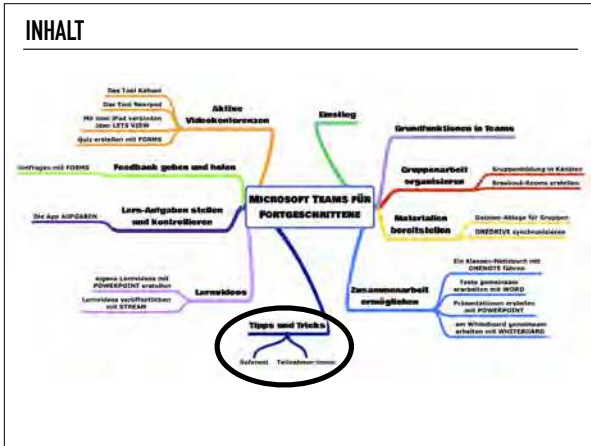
INHALT

MICROSOFT TEAMS FÜR FORTGESCHRITTENE

Einstieg

Grundfunktionen in Teams

Gruppenarbeit organisieren

Gruppenbildung in Kanälen

Breakout-Rooms erstellen

Materialien bereitstellen

Dateien-Ablage für Gruppen

ONEDRIVE synchronisieren

Zusammenarbeit ermöglichen

Ein Klassen-Notizbuch mit ONENOTE führen

Texte gemeinsam erarbeiten mit WORD

Präsentationen erstellen mit POWERPOINT

am Whiteboard gemeinsam arbeiten mit WHITEBOARD

Tipps und Tricks

Referent

Teilnehmer/innen

Lernvideos

eigene Lernvideos mit POWERPOINT erstellen

Lernvideos veröffentlichen mit STREAM

Lern-Aufgaben stellen und kontrollieren

Die App AUFGABEN

Feedback geben und holen

Umfragen mit FORMS

Aktive Videokonferenzen

Das Tool Kahoot

Das Tool Nearpod

Mit dem iPad verbinden über LETS VIEW

Quiz erstellen mit FORMS